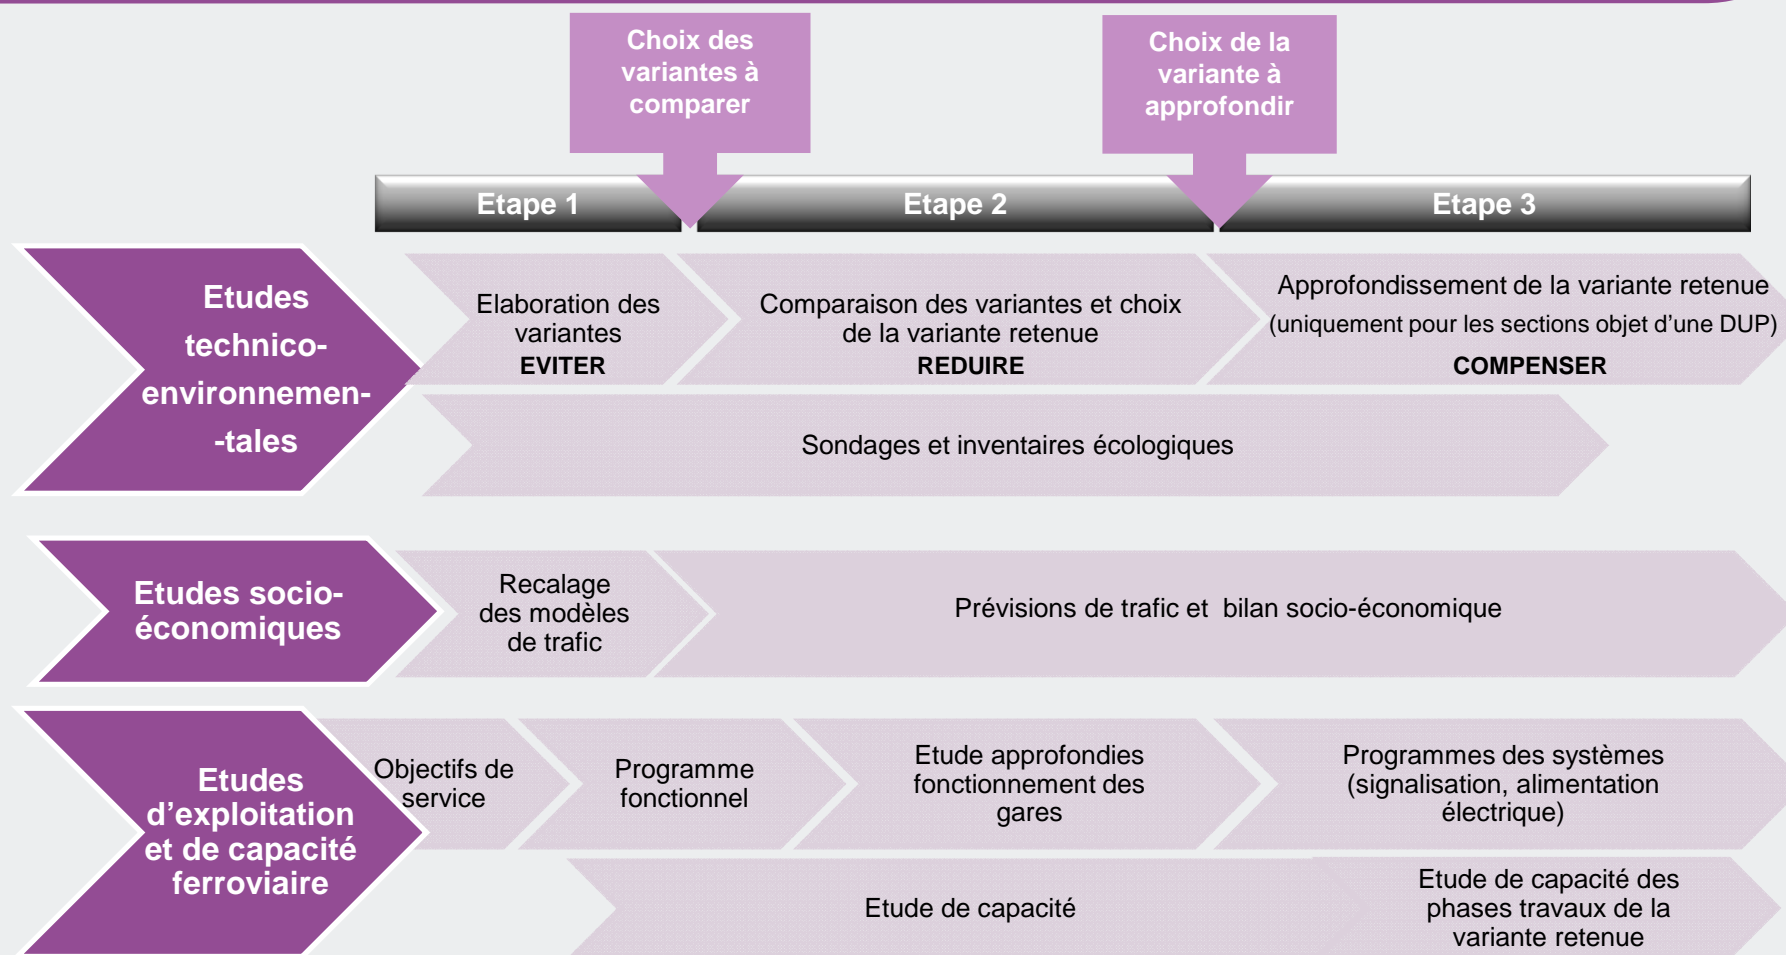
Choix des variantes à comparer

Choix de la variante à approfondir

Etape 1

Etape 2

Etape 3

Etudes technico-environnemen--tales

Elaboration des variantes
EVITER

Comparaison des variantes et choix de la variante retenue
REDUIRE

Approfondissement de la variante retenue
(uniquement pour les sections objet d'une DUP)
COMPENSER

Sondages et inventaires écologiques

Etudes socio-économiques

Recalage des modèles de trafic

Prévisions de trafic et bilan socio-économique

Etudes d'exploitation et de capacité ferroviaire

Objectifs de service

Programme fonctionnel

Etude approfondies fonctionnement des gares

Programmes des systèmes (signalisation, alimentation électrique)

Etude de capacité

Etude de capacité des phases travaux de la variante retenue